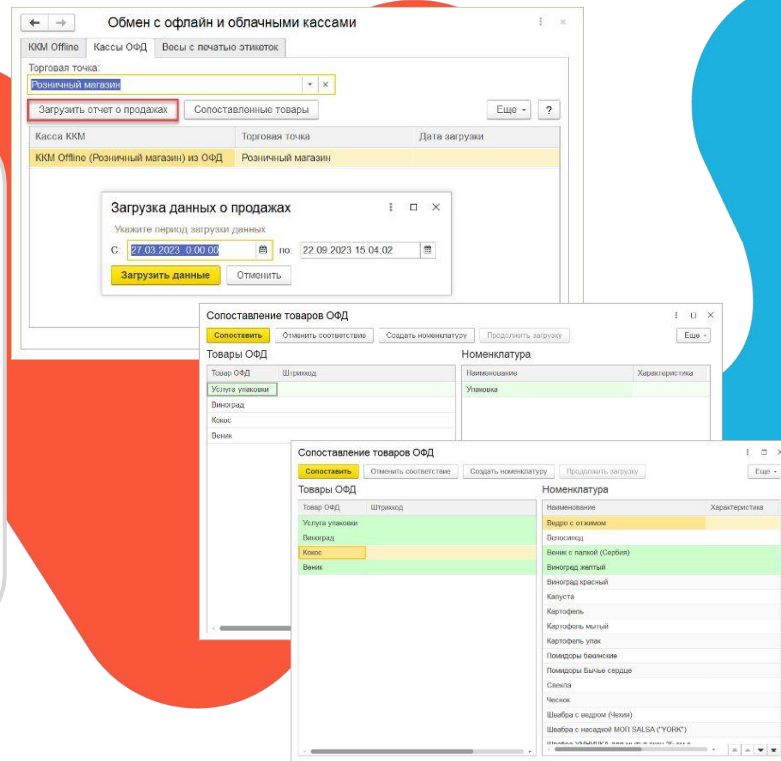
Обмен с офлайн и облачными кассами

ККМ Offline | Кассы ОФД | Весы с печатью этикеток

Торговая точка:
Розничный магазин

Загрузить отчет о продажах | Сопоставленные товары | Еще | ?

| Касса ККМ | Торговая точка | Дата загрузки |
|---|---|---|
| ККМ Offline (Розничный магазин) из ОФД | Розничный магазин | |

Загрузка данных о продажах

Укажите период загрузки данных
С: 27.03.2023 0:00:00 по: 22.09.2023 15:04:02
Загрузить данные | Отменить

Сопоставление товаров ОФД

Сопоставить | Отменить соответствие | Создать номенклатуру | Продолжить загрузку | Еще

Товары ОФД

| Товар ОФД | Штрихкод |
|---|---|
| Услуга упаковки | |
| Виноград | |
| Кокос | |
| Веник | |

Номенклатура

| Наименование | Характеристика |
|---|---|
| Упаковка | |

Сопоставление товаров ОФД

Сопоставить | Отменить соответствие | Создать номенклатуру | Продолжить загрузку | Еще

Товары ОФД

| Товар ОФД | Штрихкод |
|---|---|
| Услуга упаковки | |
| Виноград | |
| Кокос | |
| Веник | |

Номенклатура

| Наименование | Характеристика |
|---|---|
| Ведро с отжимом | |
| Бозосинод | |
| Веник с палкой (Сербия) | |
| Виноград желтый | |
| Виноград красный | |
| Капуста | |
| Картофель | |
| Картофель мытый | |
| Картофель упак | |
| Помидоры бакинские | |
| Помидоры Бычье сердце | |
| Свекла | |
| Чеснок | |
| Швабра с ведром (Чехия) | |
| Швабра с насадкой МОП SALSA ("YORK") | |
| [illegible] | |